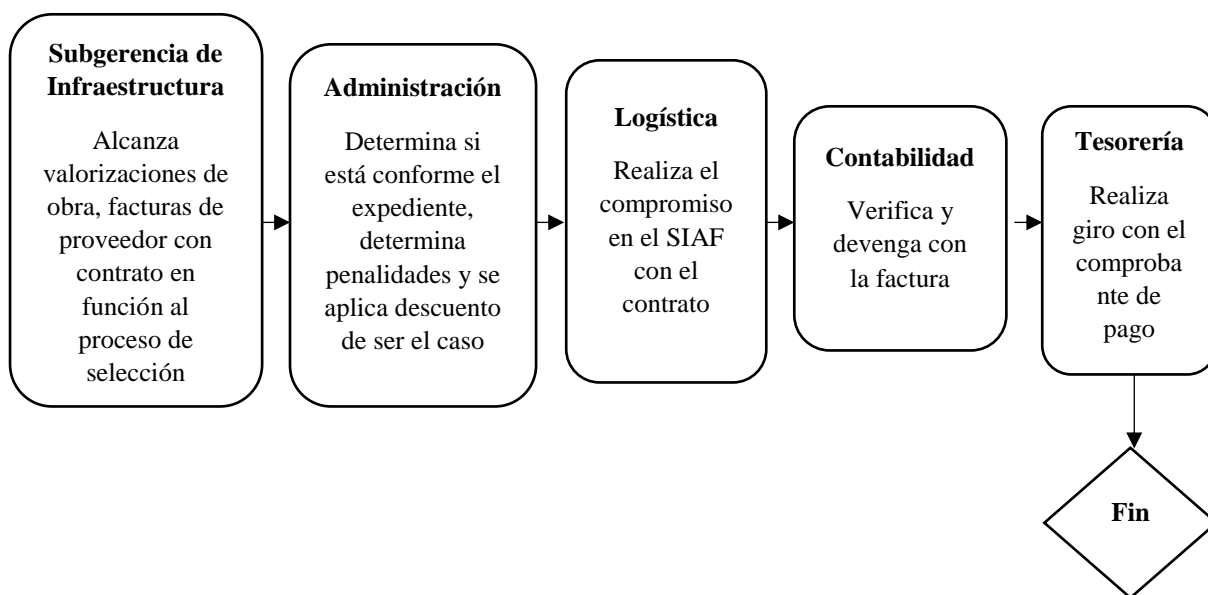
Subgerencia de Infraestructura

Alcanza valorizaciones de obra, facturas de proveedor con contrato en función al proceso de selección

Administración

Determina si está conforme el expediente, determina penalidades y se aplica descuento de ser el caso

Logística

Realiza el compromiso en el SIAF con el contrato

Contabilidad

Verifica y devenga con la factura

Tesorería

Realiza giro con el comproba nte de pago

Fin